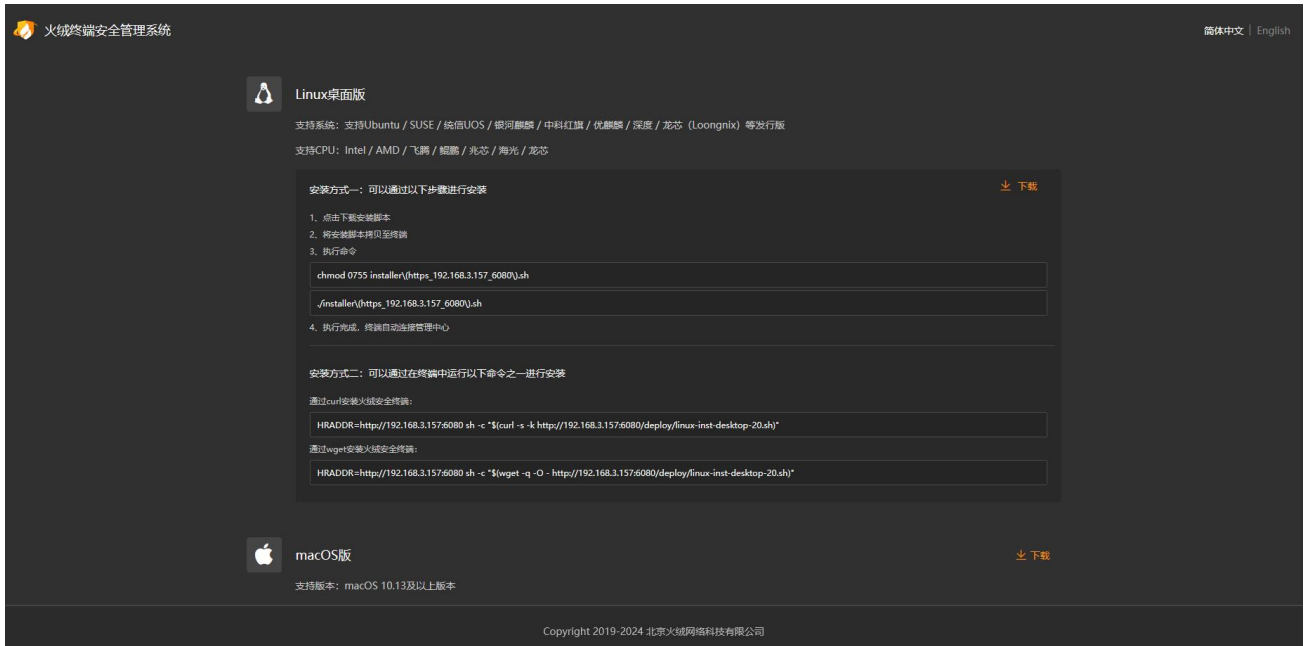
火绒终端安全管理系统

简体中文 | English

Linux桌面版

支持系统：支持Ubuntu / SUSE / 统信UOS / 银河麒麟 / 中科红旗 / 优麒麟 / 深度 / 龙芯（Loongnix）等发行版

支持CPU：Intel / AMD / 飞腾 / 鲲鹏 / 兆芯 / 海光 / 龙芯

安装方式一：可以通过以下步骤进行安装

下载

1、点击下载安装脚本
2、将安装脚本拷贝至终端
3、执行命令

chmod 0755 installer\(https_192.168.3.157_6080\).sh

./installer\(https_192.168.3.157_6080\).sh

4、执行完成，终端自动连接管理中心

安装方式二：可以通过在终端中运行以下命令之一进行安装

通过curl安装火绒安全终端：

HRADDR=http://192.168.3.157:6080 sh -c "$(curl -s -k http://192.168.3.157:6080/deploy/linux-inst-desktop-20.sh)"

通过wget安装火绒安全终端：

HRADDR=http://192.168.3.157:6080 sh -c "$(wget -q -O - http://192.168.3.157:6080/deploy/linux-inst-desktop-20.sh)"

macOS版

下载

支持版本：macOS 10.13及以上版本

Copyright 2019-2024 北京火绒网络科技有限公司